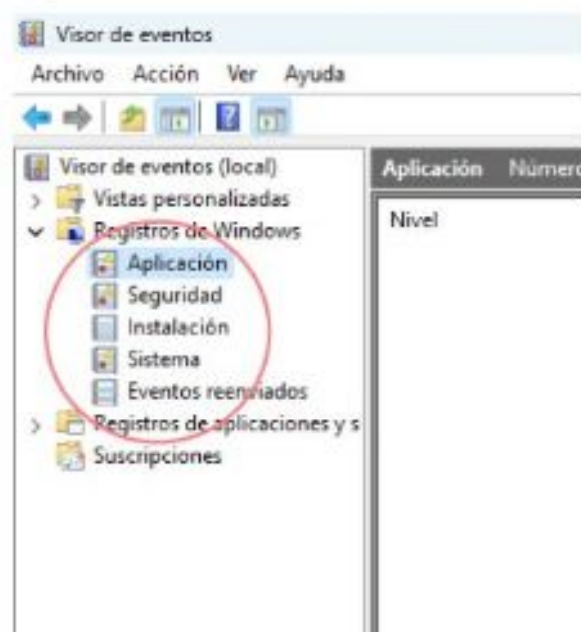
Visor de eventos

Archivo Acción Ver Ayuda

Visor de eventos (local)
Vistas personalizadas
Registros de Windows
Aplicación
Seguridad
Instalación
Sistema
Eventos reenviados
Registros de aplicaciones y s
Suscripciones

Aplicación Número

Nivel